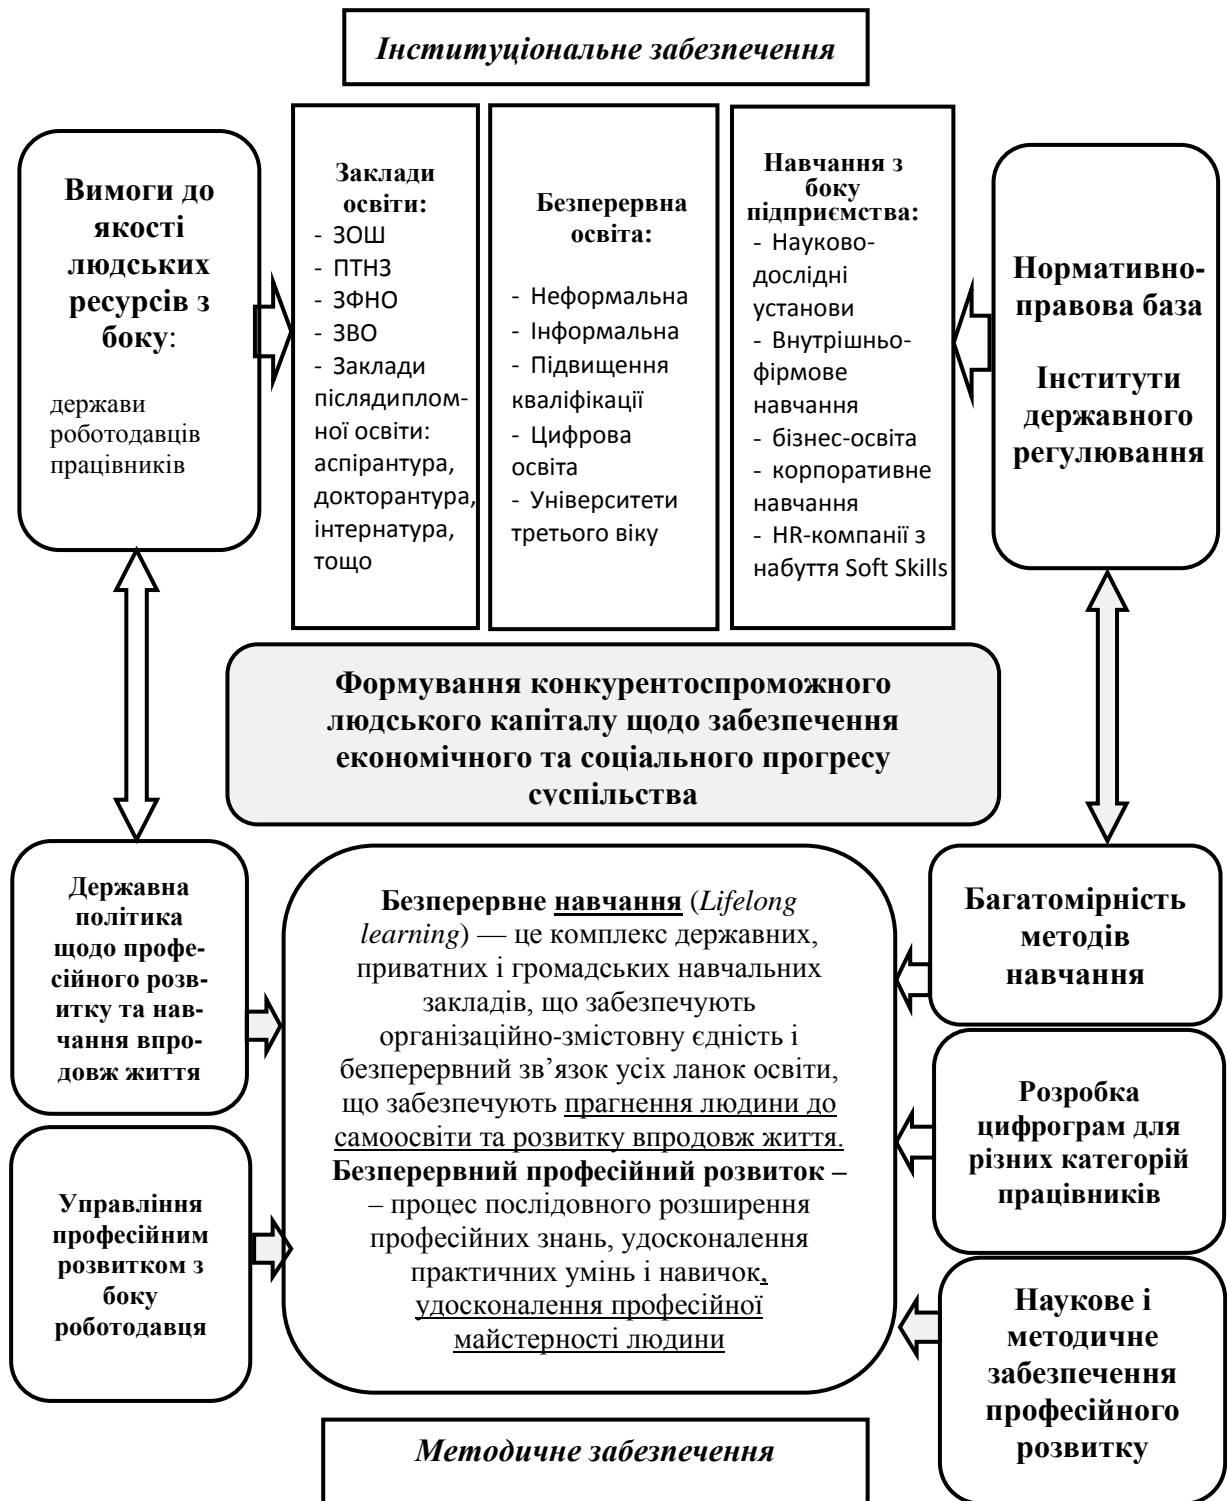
Інституціональне забезпечення

Вимоги до якості людських ресурсів з боку:

держави
роботодавців
працівників

Заклади освіти:
- ЗОШ
- ПТНЗ
- ЗФНО
- ЗВО
- Заклади післядипломної освіти: аспірантура, докторантура, інтернатура, тощо

Безперервна освіта:

- Неформальна
- Інформальна
- Підвищення кваліфікації
- Цифрова освіта
- Університети третього віку

Навчання з боку підприємства:
- Науково-дослідні установи
- Внутрішньо-фірмове навчання
- бізнес-освіта
- корпоративне навчання
- HR-компанії з набуття Soft Skills

Нормативно-правова база

Інститути державного регулювання

Формування конкурентоспроможного людського капіталу щодо забезпечення економічного та соціального прогресу суспільства

Державна політика щодо професійного розвитку та навчання впродовж життя

Управління професійним розвитком з боку роботодавця

Безперервне навчання (Lifelong learning) — це комплекс державних, приватних і громадських навчальних закладів, що забезпечують організаційно-змістовну єдність і безперервний зв'язок усіх ланок освіти, що забезпечують прагнення людини до самоосвіти та розвитку впродовж життя.
Безперервний професійний розвиток – – процес послідовного розширення професійних знань, удосконалення практичних умінь і навичок, удосконалення професійної майстерності людини

Багатомірність методів навчання

Розробка цифрограм для різних категорій працівників

Наукове і методичне забезпечення професійного розвитку

Методичне забезпечення